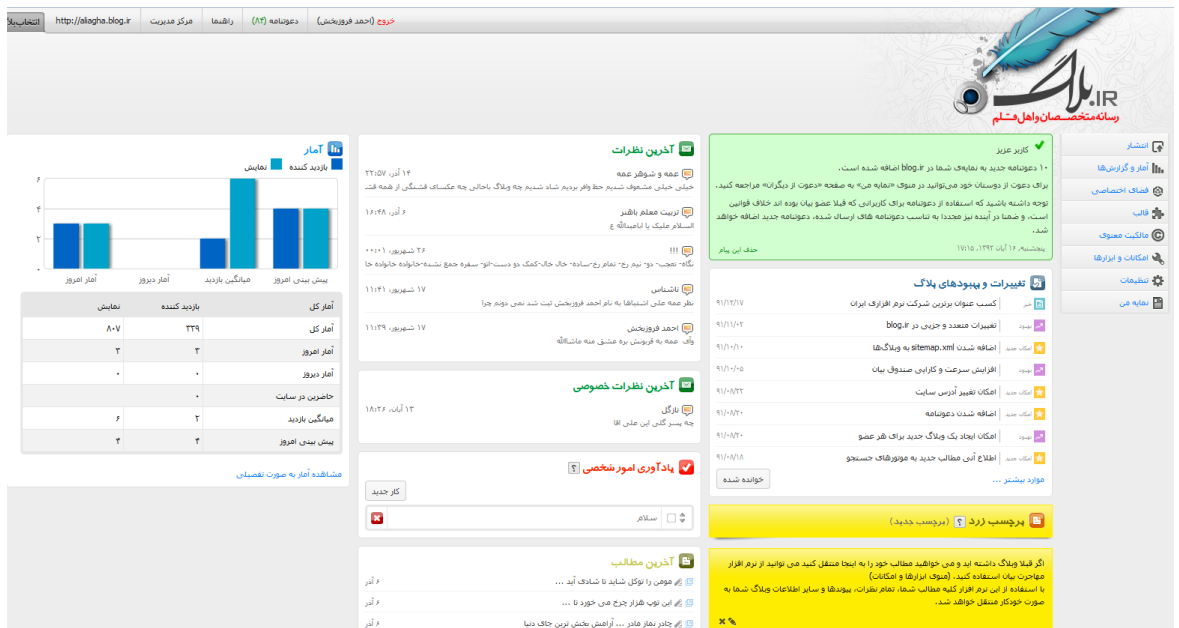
انتخاب‌بلاگ | http://aliagha.blog.ir | مرکز مدیریت | راهنما | دعوتنامه (۸۴) | خروج (احمد فروزبخش)

.IR
بلاگ
رسانه متخصصان و اهل قلم

انتشار
آمار و گزارش‌ها
فضای اختصاصی
قالب
مالکیت معنوی
امکانات و ابزارها
تنظیمات
نمایه من

کاربر عزیز
۱۰ دعوتنامه جدید به نمایه‌ی شما در blog.ir اضافه شده است.
برای دعوت از دوستان خود می‌توانید در منوی «نمایه من» به صفحه «دعوت از دیگران» مراجعه کنید.
توجه داشته باشید که استفاده از دعوتنامه برای کاربرانی که قبلا عضو بیان بوده اند خلاف قوانین است، و ضمنا در آینده نیز مجددا به تناسب دعوتنامه های ارسال شده، دعوتنامه جدید اضافه خواهد شد.
پنجشنبه، ۱۶ آبان ۱۳۹۲، ۱۷:۱۵ | حذف این پیام

تغییرات و بهبودهای بلاگ
| | | |
|---|---|---|
| خبر | کسب عنوان برترین شرکت نرم افزاری ایران | ۹۱/۱۲/۱۷ |
| بهبود | تغییرات متعدد و جزیی در blog.ir | ۹۱/۱۱/۰۲ |
| امکان جدید | اضافه شدن sitemap.xml به وبلاگ‌ها | ۹۱/۱۰/۱۰ |
| بهبود | افزایش سرعت و کارایی صندوق بیان | ۹۱/۱۰/۰۵ |
| امکان جدید | امکان تغییر آدرس سایت | ۹۱/۰۸/۲۲ |
| امکان جدید | اضافه شدن دعوتنامه | ۹۱/۰۸/۲۰ |
| بهبود | امکان ایجاد یک وبلاگ جدید برای هر عضو | ۹۱/۰۸/۲۰ |
| امکان جدید | اطلاع آنی مطالب جدید به موتورهای جستجو | ۹۱/۰۸/۱۸ |
موارد بیشتر ... | خوانده شده

برچسب زرد ؟ (برچسب جدید)

اگر قبلا وبلاگ داشته اید و می خواهید مطالب خود را به اینجا منتقل کنید می توانید از نرم افزار مهاجرت بیان استفاده کنید. (منوی ابزارها و امکانات)
با استفاده از این نرم افزار کلیه مطالب شما، تمام نظرات، پیوندها و سایر اطلاعات وبلاگ شما به صورت خودکار منتقل خواهد شد.

آخرین نظرات
عمه و شوهر عمه | ۱۴ آذر، ۲۲:۵۷
خیلی خیلی مشعوف شدیم خط وافر بردیم شاد شدیم چه وبلاگ باحالی چه عکسای قشنگی از همه قش
تربیت معلم باهنر | ۶ آذر، ۱۶:۴۸
السلام علیک یا اباعبدالله ع
!!! | ۲۶ شهریور، ۰۰:۰۱
نگاه- تعجب- دو- نیم رخ- تمام رخ-ساده- خال خال-کمک دو دست-لو- سفره جمع نشده-خانواده جا
باشناس | ۱۷ شهریور، ۱۱:۴۱
نظر عمه علی اشتباها به نام احمد فروزبخش ثبت شد نمی دونم چرا
احمد فروزبخش | ۱۷ شهریور، ۱۱:۳۹
واک عمه به فرویش بره عشق منه ماشاالله

آخرین نظرات خصوصی
نازگل | ۱۳ آبان، ۱۸:۲۶
چه پسر گلی این علی اقا

یادآوری امور شخصی ؟
کار جدید
سلام

آخرین مطالب
مومن را توکل شاید تا شادی آید ... | ۶ آذر
این توپ هزار چرخ می خورد تا ... | ۶ آذر
چادر نماز مادر ... آرامش بخش ترین جای دنیا | ۶ آذر

آمار
بازدید کننده | نمایش
۶
۴
۲
پیش بینی امروز | میانگین بازدید | آمار دیروز | آمار امروز

| آمار کل | بازدید کننده | نمایش |
|---|---|---|
| آمار کل | ۳۲۹ | ۸۰۷ |
| آمار امروز | ۳ | ۳ |
| آمار دیروز | ۰ | ۰ |
| حاضرین در سایت | ۰ | |
| میانگین بازدید | ۲ | ۶ |
| پیش بینی امروز | ۳ | ۳ |

مشاهده آمار به صورت تفصیلی